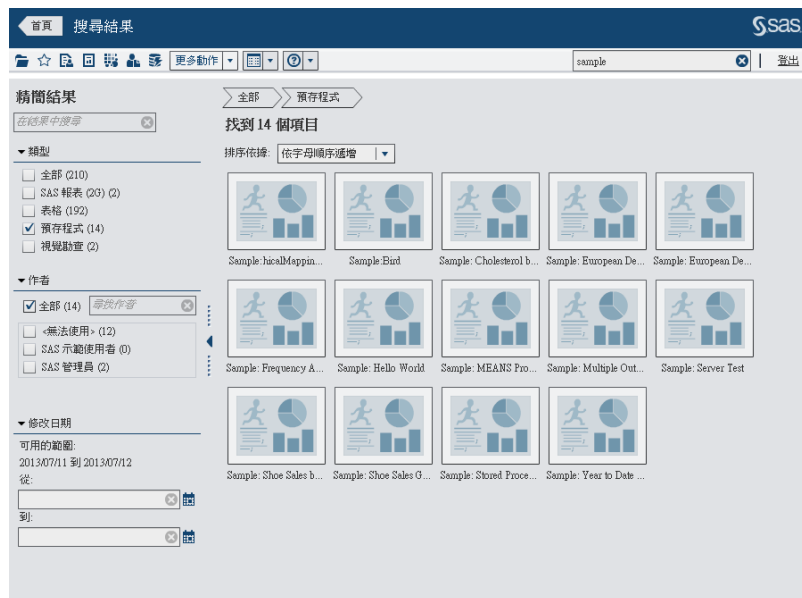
首頁 搜尋結果

sas

更多動作

sample

登出

精簡結果

在結果中搜尋

▾ 類型

全部 (210)

SAS 報表 (2G) (2)

表格 (192)

預存程式 (14)

視覺勘查 (2)

▾ 作者

全部 (14) 尋找作者

<無法使用> (12)

SAS 示範使用者 (0)

SAS 管理員 (2)

▾ 修改日期

可用的範圍:

2013/07/11 到 2013/07/12

從:

到:

全部 預存程式

找到 14 個項目

排序依據: 依字母順序遞增

Sample: hicalMappin...

Sample:Bird

Sample: Cholesterol b...

Sample: European De...

Sample: European De...

Sample: Frequency A...

Sample: Hello World

Sample: MEANS Pro...

Sample: Multiple Out...

Sample: Server Test

Sample: Shoe Sales b...

Sample: Shoe Sales G...

Sample: Stored Proce...

Sample: Year to Date ...